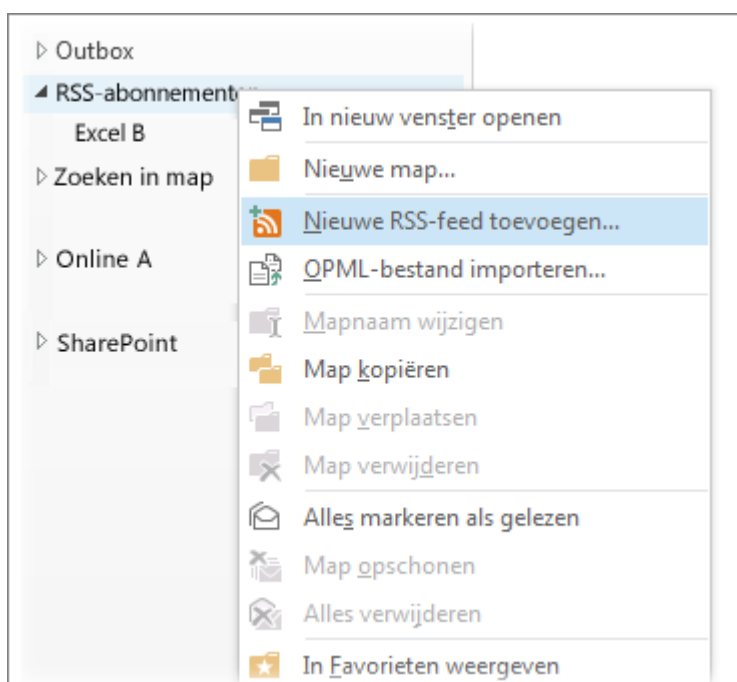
▷ Outbox
◢ RSS-abonnement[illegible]
Excel B
▷ Zoeken in map
▷ Online A
▷ SharePoint

In nieuw venster openen
Nieuwe map...
Nieuwe RSS-feed toevoegen...
OPML-bestand importeren...
Mapnaam wijzigen
Map kopiëren
Map verplaatsen
Map verwijderen
Alles markeren als gelezen
Map opschonen
Alles verwijderen
In Favorieten weergeven